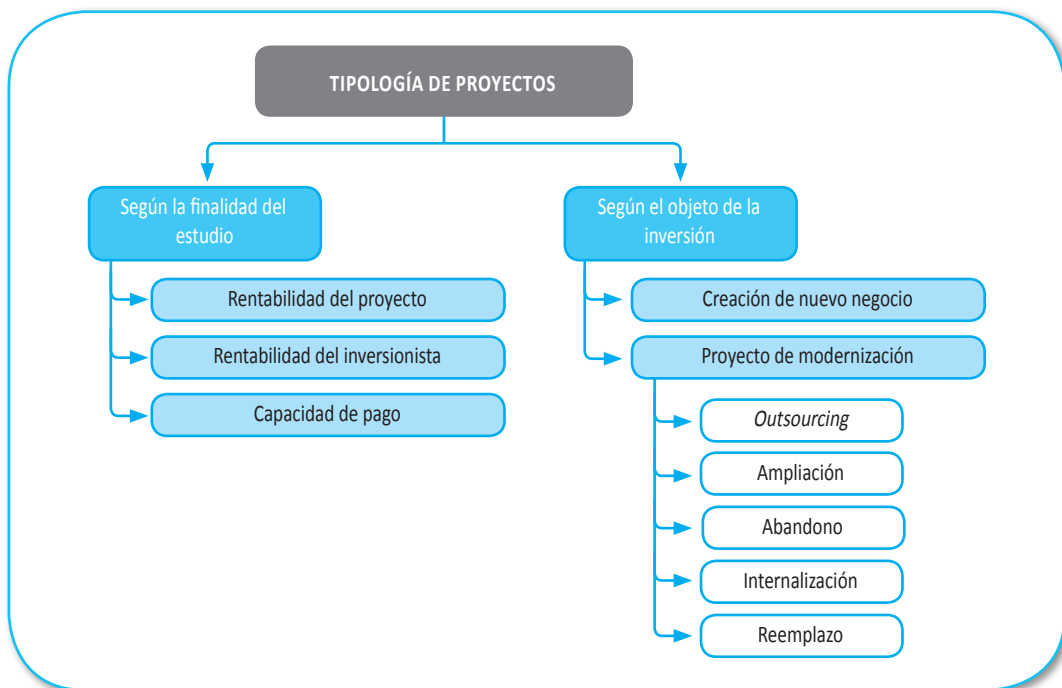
TIPOLOGÍA DE PROYECTOS

Según la finalidad del estudio

Rentabilidad del proyecto

Rentabilidad del inversionista

Capacidad de pago

Según el objeto de la inversión

Creación de nuevo negocio

Proyecto de modernización

*Outsourcing*

Ampliación

Abandono

Internalización

Reemplazo